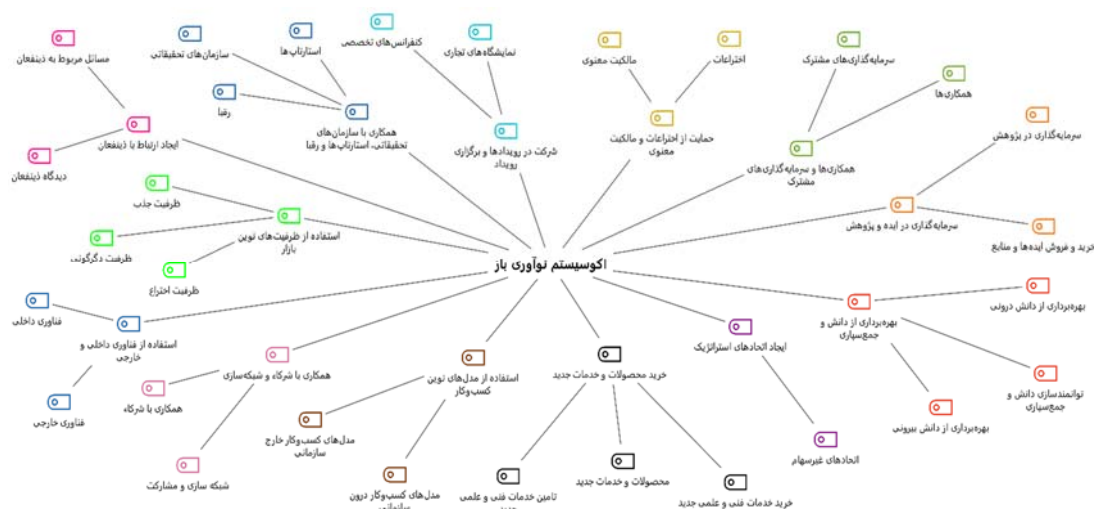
اکوسیستم نوآوری باز

ایجاد ارتباط با ذینفعان
مسائل مربوط به ذینفعان
دیدگاه ذینفعان

همکاری با سازمان‌های تحقیقاتی، استارتاپ‌ها و رقبا
سازمان‌های تحقیقاتی
استارتاپ‌ها
رقبا

شرکت در رویدادها و برگزاری رویداد
کنفرانس‌های تخصصی
نمایشگاه‌های تجاری

حمایت از اختراعات و مالکیت معنوی
مالکیت معنوی
اختراعات

همکاری‌ها و سرمایه‌گذاری‌های مشترک
سرمایه‌گذاری‌های مشترک
همکاری‌ها

سرمایه‌گذاری در ایده و پژوهش
سرمایه‌گذاری در پژوهش
خرید و فروش ایده‌ها و منابع

استفاده از ظرفیت‌های نوین بازار
ظرفیت جذب
ظرفیت دگرگونی
ظرفیت اختراع

استفاده از فناوری داخلی و خارجی
فناوری داخلی
فناوری خارجی

بهره‌برداری از دانش و جمع‌سپاری
بهره‌برداری از دانش درونی
توانمندسازی دانش و جمع‌سپاری
بهره‌برداری از دانش بیرونی

ایجاد اتحادهای استراتژیک
اتحادهای غیرسهام

خرید محصولات و خدمات جدید
محصولات و خدمات جدید
خرید خدمات فنی و علمی جدید
تامین خدمات فنی و علمی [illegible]

استفاده از مدل‌های نوین کسب‌وکار
مدل‌های کسب‌وکار خارج سازمانی
مدل‌های کسب‌وکار درون سازمانی

همکاری با شرکاء و شبکه‌سازی
همکاری با شرکاء
شبکه سازی و مشارکت